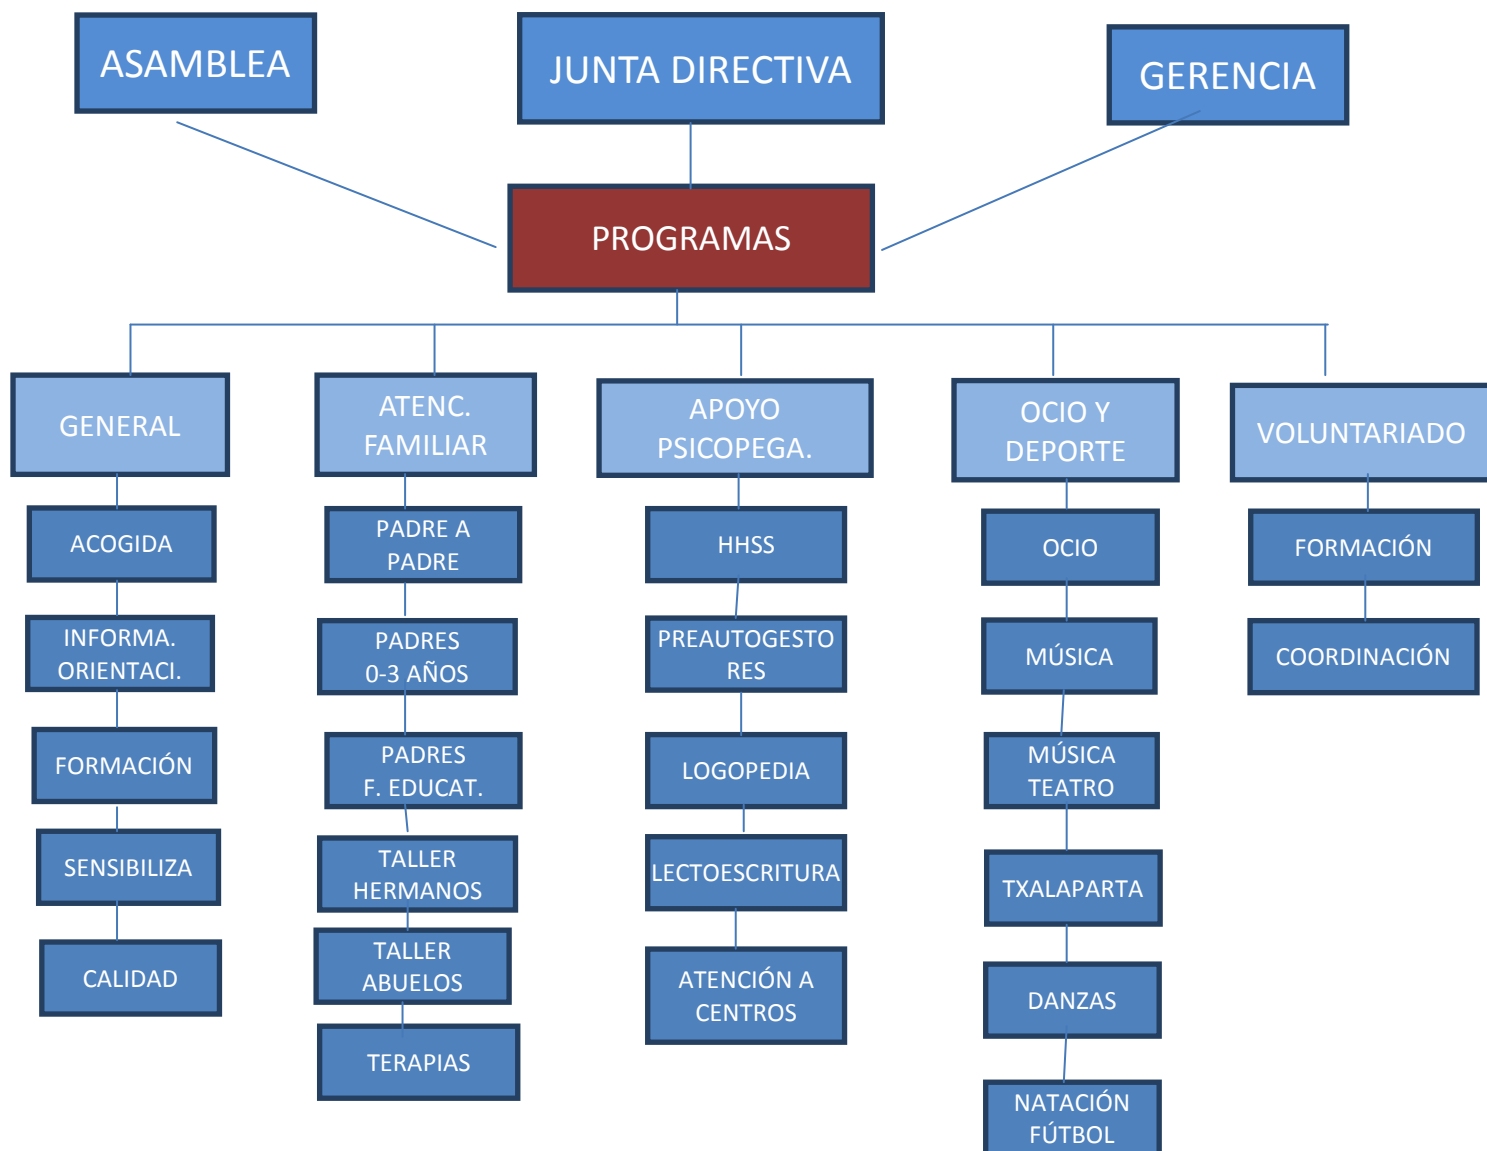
ASAMBLEA

JUNTA DIRECTIVA

GERENCIA

PROGRAMAS

GENERAL

ACOGIDA

INFORMA. ORIENTACI.

FORMACIÓN

SENSIBILIZA

CALIDAD

ATENC. FAMILIAR

PADRE A PADRE

PADRES 0-3 AÑOS

PADRES F. EDUCAT.

TALLER HERMANOS

TALLER ABUELOS

TERAPIAS

APOYO PSICOPEGA.

HHSS

PREAUTOGESTORES

LOGOPEDIA

LECTOESCRITURA

ATENCIÓN A CENTROS

OCIO Y DEPORTE

OCIO

MÚSICA

MÚSICA TEATRO

TXALAPARTA

DANZAS

NATACIÓN FÚTBOL

VOLUNTARIADO

FORMACIÓN

COORDINACIÓN